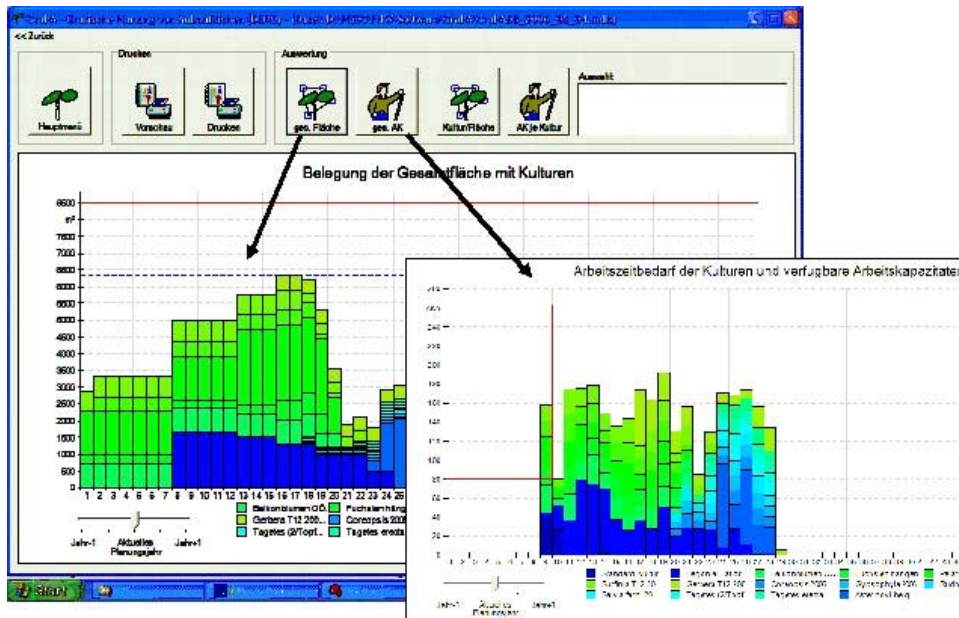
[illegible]

<< Zurück

Drucken

Auswertung

Auswahl

Hauptmenü

Vorschau

Drucken

ges. Fläche

ges. AK

Kultur/Fläche

AK je Kultur

Belegung der Gesamtfläche mit Kulturen

8500
m²
7500
7000
6500
6000
5500
5000
4500
4000
3500
3000
2500
2000
1500
1000
500
0

1 2 3 4 5 6 7 8 9 10 11 12 13 14 15 16 17 18 19 20 21 22 23 24 25

Jahr-1 Aktuelles Planungsjahr Jahr+1

Balkonblumen OG
Fuchsienhäng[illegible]
Gerbera T12 200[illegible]
Coreopsis 200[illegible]
Tagetes (2/Topf)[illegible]
Tagetes erecta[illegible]

Arbeitszeitbedarf der Kulturen und verfügbare Arbeitskapazitäten

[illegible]

Jahr-1 Aktuelles Planungsjahr Jahr+1

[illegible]

Start